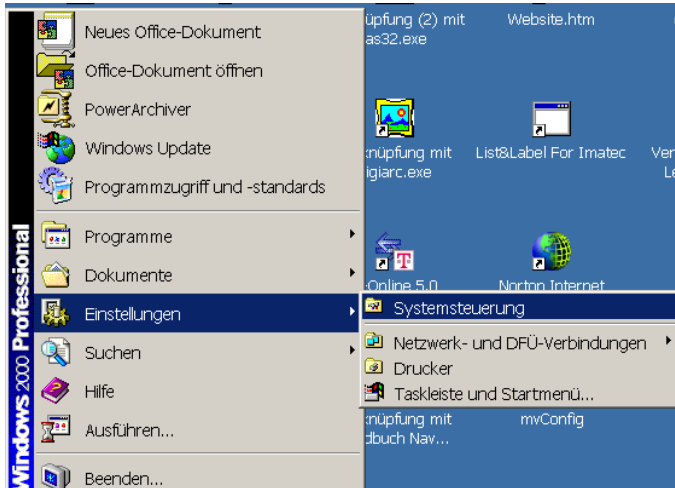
Neues Office-Dokument
Office-Dokument öffnen
PowerArchiver
Windows Update
Programmzugriff und -standards
Programme
Dokumente
Einstellungen
Suchen
Hilfe
Ausführen...
Beenden...

Windows 2000 Professional

üpfung (2) mit
as32.exe
Website.htm
knüpfung mit
igiarc.exe
List&Label For Imatec
Ver
Le
Online 5.0
Norton Internet

Systemsteuerung
Netzwerk- und DFÜ-Verbindungen
Drucker
Taskleiste und Startmenü...

knüpfung mit
dbuch Nav...
mvConfig